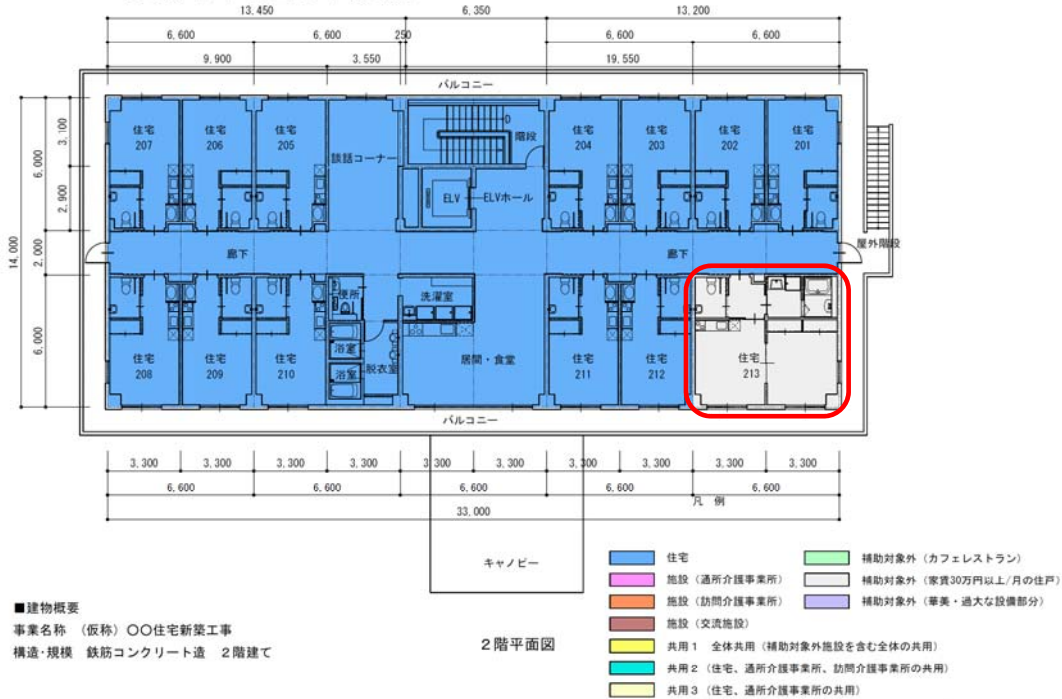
13,450
6,350
13,200
6,600
6,600
250
6,600
6,600
9,900
3,550
19,550
バルコニー
3,100
6,000
2,900
14,000
2,000
6,000
住宅
207
住宅
206
住宅
205
談話コーナー
階段
住宅
204
住宅
203
住宅
202
住宅
201
ELV
ELVホール
廊下
廊下
屋外階段
便所
洗濯室
浴室
浴室
脱衣室
住宅
208
住宅
209
住宅
210
居間・食堂
住宅
211
住宅
212
住宅
213
バルコニー
3,300
3,300
3,300
3,300
3,300
3,300
3,300
3,300
3,300
3,300
6,600
6,600
6,600
6,600
6,600
33,000
凡 例
キャノピー

| | |
|---|---|
| 住宅 | 補助対象外（カフェレストラン） |
| 施設（通所介護事業所） | 補助対象外（家賃30万円以上/月の住戸） |
| 施設（訪問介護事業所） | 補助対象外（華美・過大な設備部分） |
| 施設（交流施設） | |
| 共用１　全体共用（補助対象外施設を含む全体の共用） | |
| 共用２（住宅、通所介護事業所、訪問介護事業所の共用） | |
| 共用３（住宅、通所介護事業所の共用） | |

■建物概要
事業名称　（仮称）○○住宅新築工事
構造・規模　鉄筋コンクリート造　２階建て

２階平面図